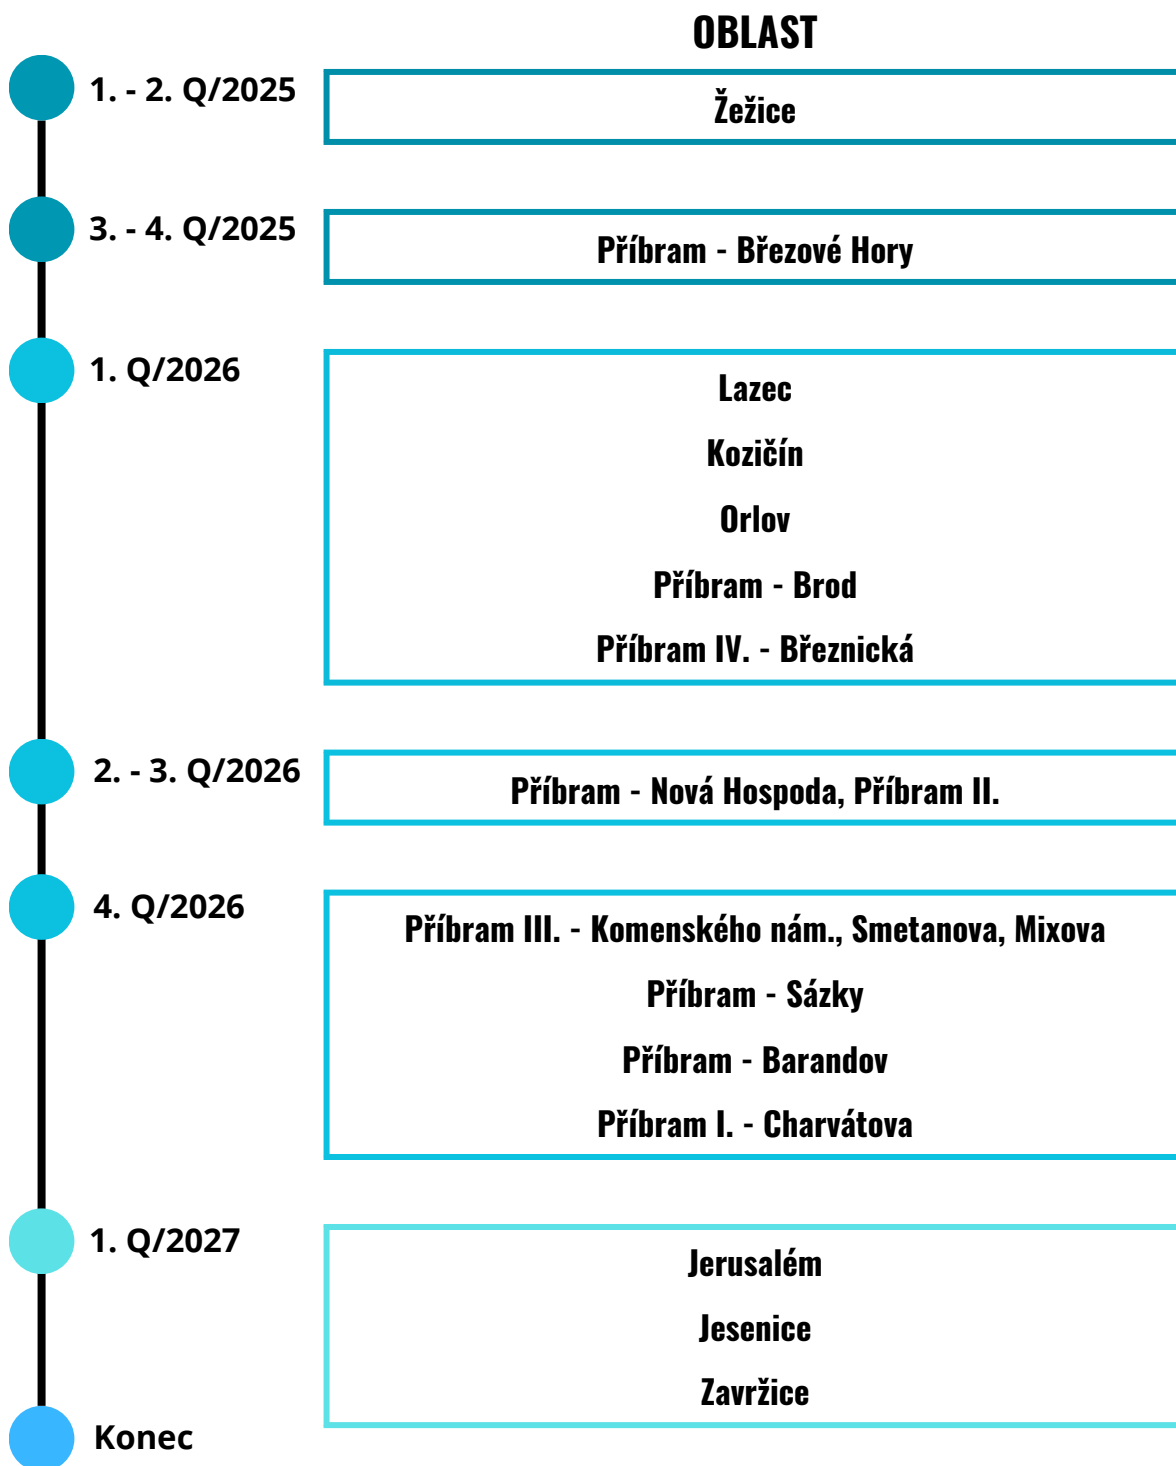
OBLAST

1. - 2. Q/2025

Žežice

3. - 4. Q/2025

Příbram - Březové Hory

1. Q/2026

Lazec

Kozičín

Orlov

Příbram - Brod

Příbram IV. - Březnická

2. - 3. Q/2026

Příbram - Nová Hospoda, Příbram II.

4. Q/2026

Příbram III. - Komenského nám., Smetanova, Mixova

Příbram - Sázky

Příbram - Barandov

Příbram I. - Charvátova

1. Q/2027

Jerusalém

Jesenice

Zavržice

Konec